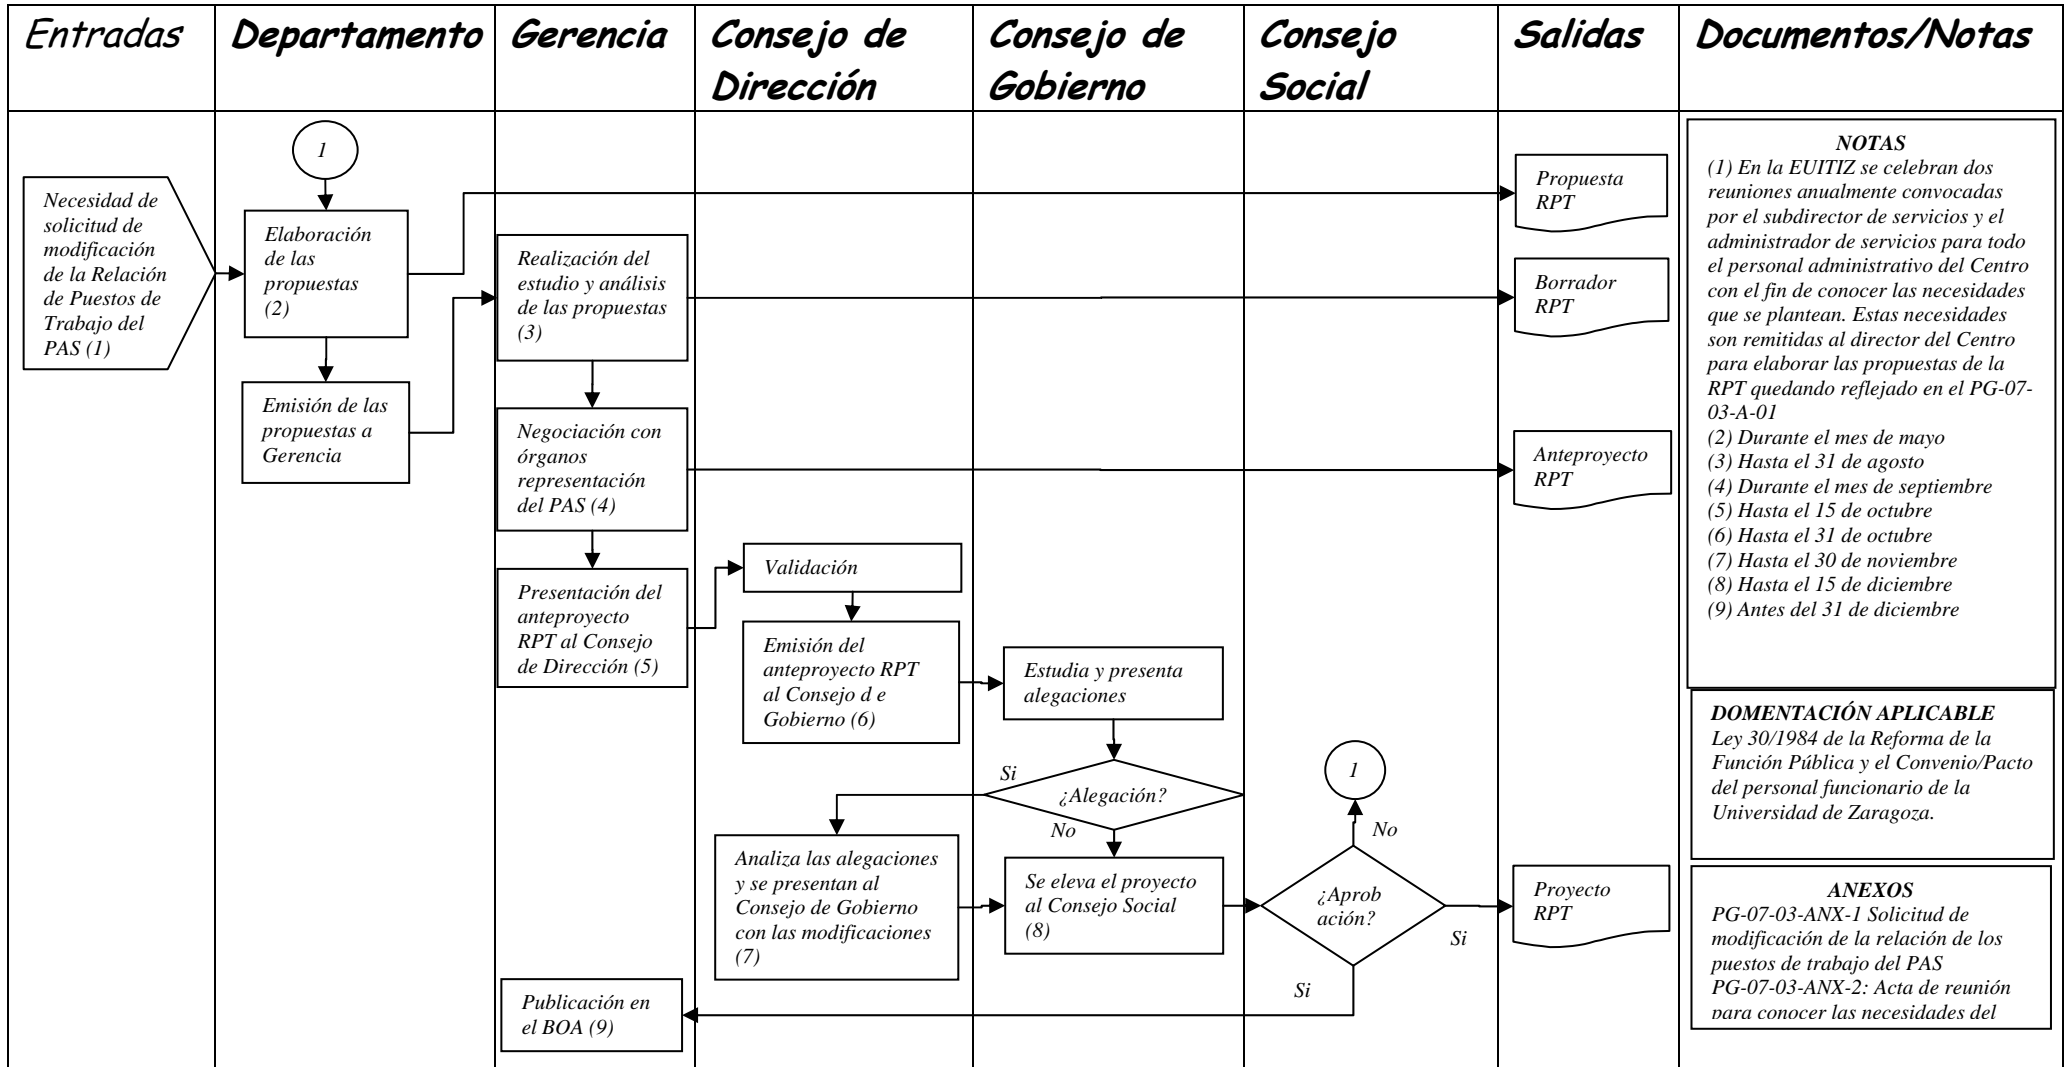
Entradas | Departamento | Gerencia | Consejo de Dirección | Consejo de Gobierno | Consejo Social | Salidas | Documentos/Notas

1

Necesidad de solicitud de modificación de la Relación de Puestos de Trabajo del PAS (1)

Elaboración de las propuestas (2)

Emisión de las propuestas a Gerencia

Realización del estudio y análisis de las propuestas (3)

Negociación con órganos representación del PAS (4)

Presentación del anteproyecto RPT al Consejo de Dirección (5)

Validación

Emisión del anteproyecto RPT al Consejo d e Gobierno (6)

Estudia y presenta alegaciones

Si

¿Alegación?

No

Analiza las alegaciones y se presentan al Consejo de Gobierno con las modificaciones (7)

Se eleva el proyecto al Consejo Social (8)

1

No

¿Aprob ación?

Si

Si

Publicación en el BOA (9)

Propuesta RPT

Borrador RPT

Anteproyecto RPT

Proyecto RPT

NOTAS
(1) En la EUITIZ se celebran dos reuniones anualmente convocadas por el subdirector de servicios y el administrador de servicios para todo el personal administrativo del Centro con el fin de conocer las necesidades que se plantean. Estas necesidades son remitidas al director del Centro para elaborar las propuestas de la RPT quedando reflejado en el PG-07-03-A-01
(2) Durante el mes de mayo
(3) Hasta el 31 de agosto
(4) Durante el mes de septiembre
(5) Hasta el 15 de octubre
(6) Hasta el 31 de octubre
(7) Hasta el 30 de noviembre
(8) Hasta el 15 de diciembre
(9) Antes del 31 de diciembre

DOMENTACIÓN APLICABLE
Ley 30/1984 de la Reforma de la Función Pública y el Convenio/Pacto del personal funcionario de la Universidad de Zaragoza.

ANEXOS
PG-07-03-ANX-1 Solicitud de modificación de la relación de los puestos de trabajo del PAS
PG-07-03-ANX-2: Acta de reunión para conocer las necesidades del